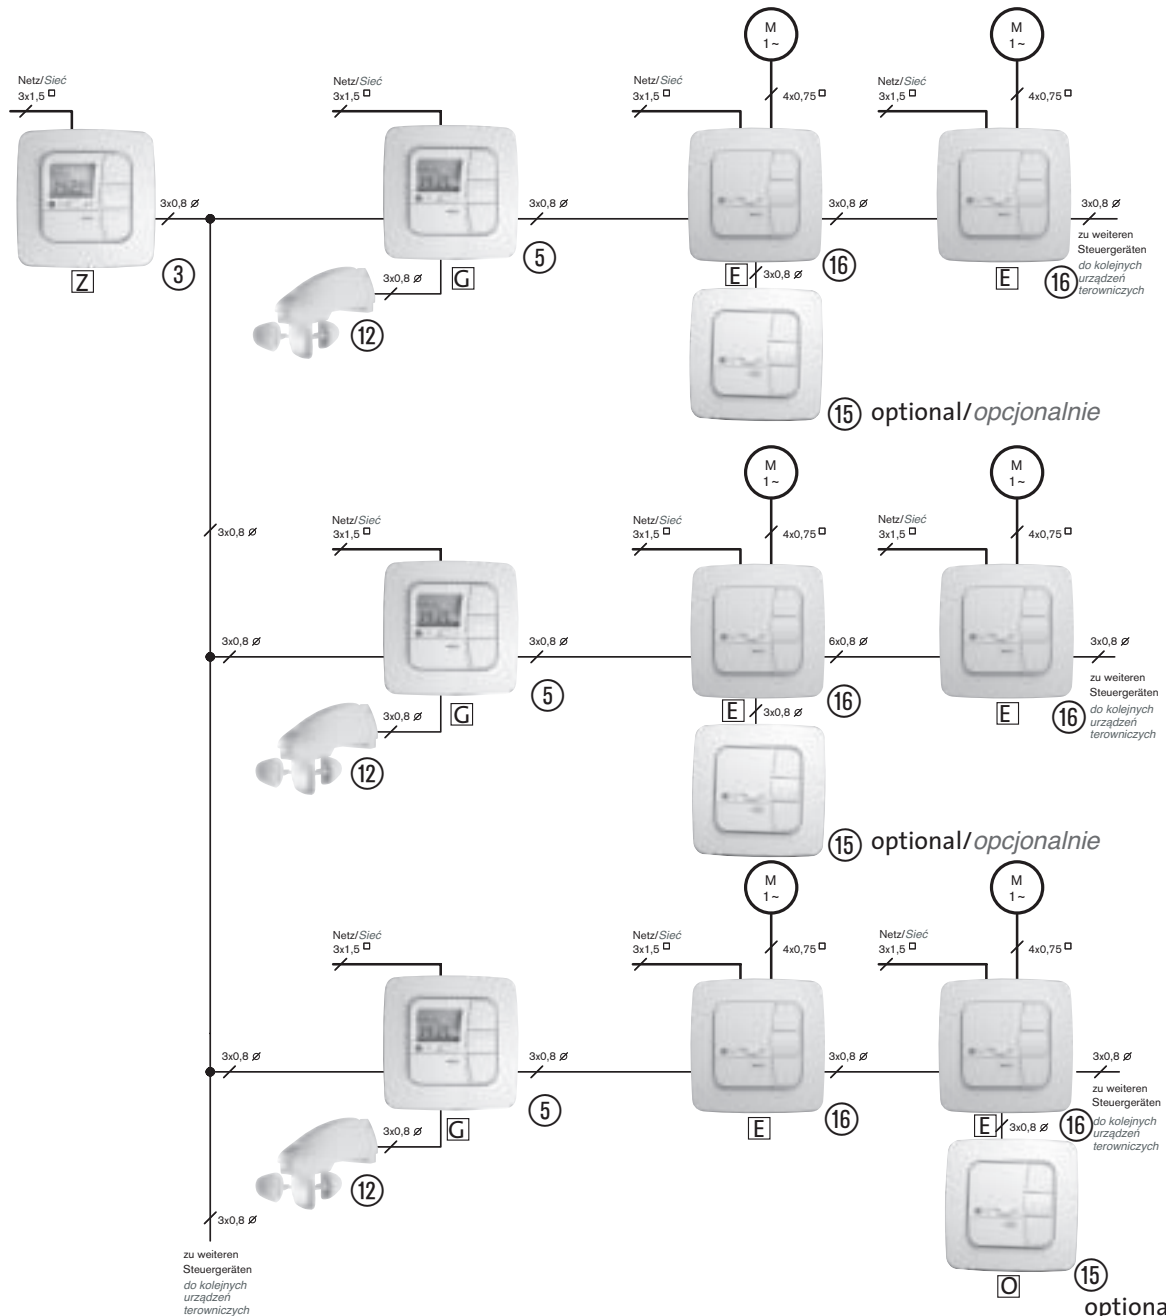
M
1~

M
1~

Netz/Sieć
3x1,5 □

Netz/Sieć
3x1,5 □

Netz/Sieć
3x1,5 □

4x0,75 □

Netz/Sieć
3x1,5 □

4x0,75 □

3x0,8 ⌀

3x0,8 ⌀

3x0,8 ⌀

3x0,8 ⌀

zu weiteren Steuergeräten
do kolejnych urządzeń terowniczych

Z

3

3x0,8 ⌀

G

5

E

3x0,8 ⌀

16

E

16

12

15 optional/opcjonalnie

M
1~

M
1~

3x0,8 ⌀

Netz/Sieć
3x1,5 □

Netz/Sieć
3x1,5 □

4x0,75 □

Netz/Sieć
3x1,5 □

4x0,75 □

3x0,8 ⌀

3x0,8 ⌀

6x0,8 ⌀

3x0,8 ⌀

zu weiteren Steuergeräten
do kolejnych urządzeń terowniczych

5

3x0,8 ⌀

G

E

3x0,8 ⌀

16

E

16

12

15 optional/opcjonalnie

M
1~

M
1~

Netz/Sieć
3x1,5 □

Netz/Sieć
3x1,5 □

4x0,75 □

Netz/Sieć
3x1,5 □

4x0,75 □

3x0,8 ⌀

3x0,8 ⌀

3x0,8 ⌀

3x0,8 ⌀

zu weiteren Steuergeräten

5

3x0,8 ⌀

G

E

16

E

3x0,8 ⌀

16

do kolejnych urządzeń terowniczych

12

3x0,8 ⌀

zu weiteren Steuergeräten
do kolejnych urządzeń terowniczych

O

15
optiona